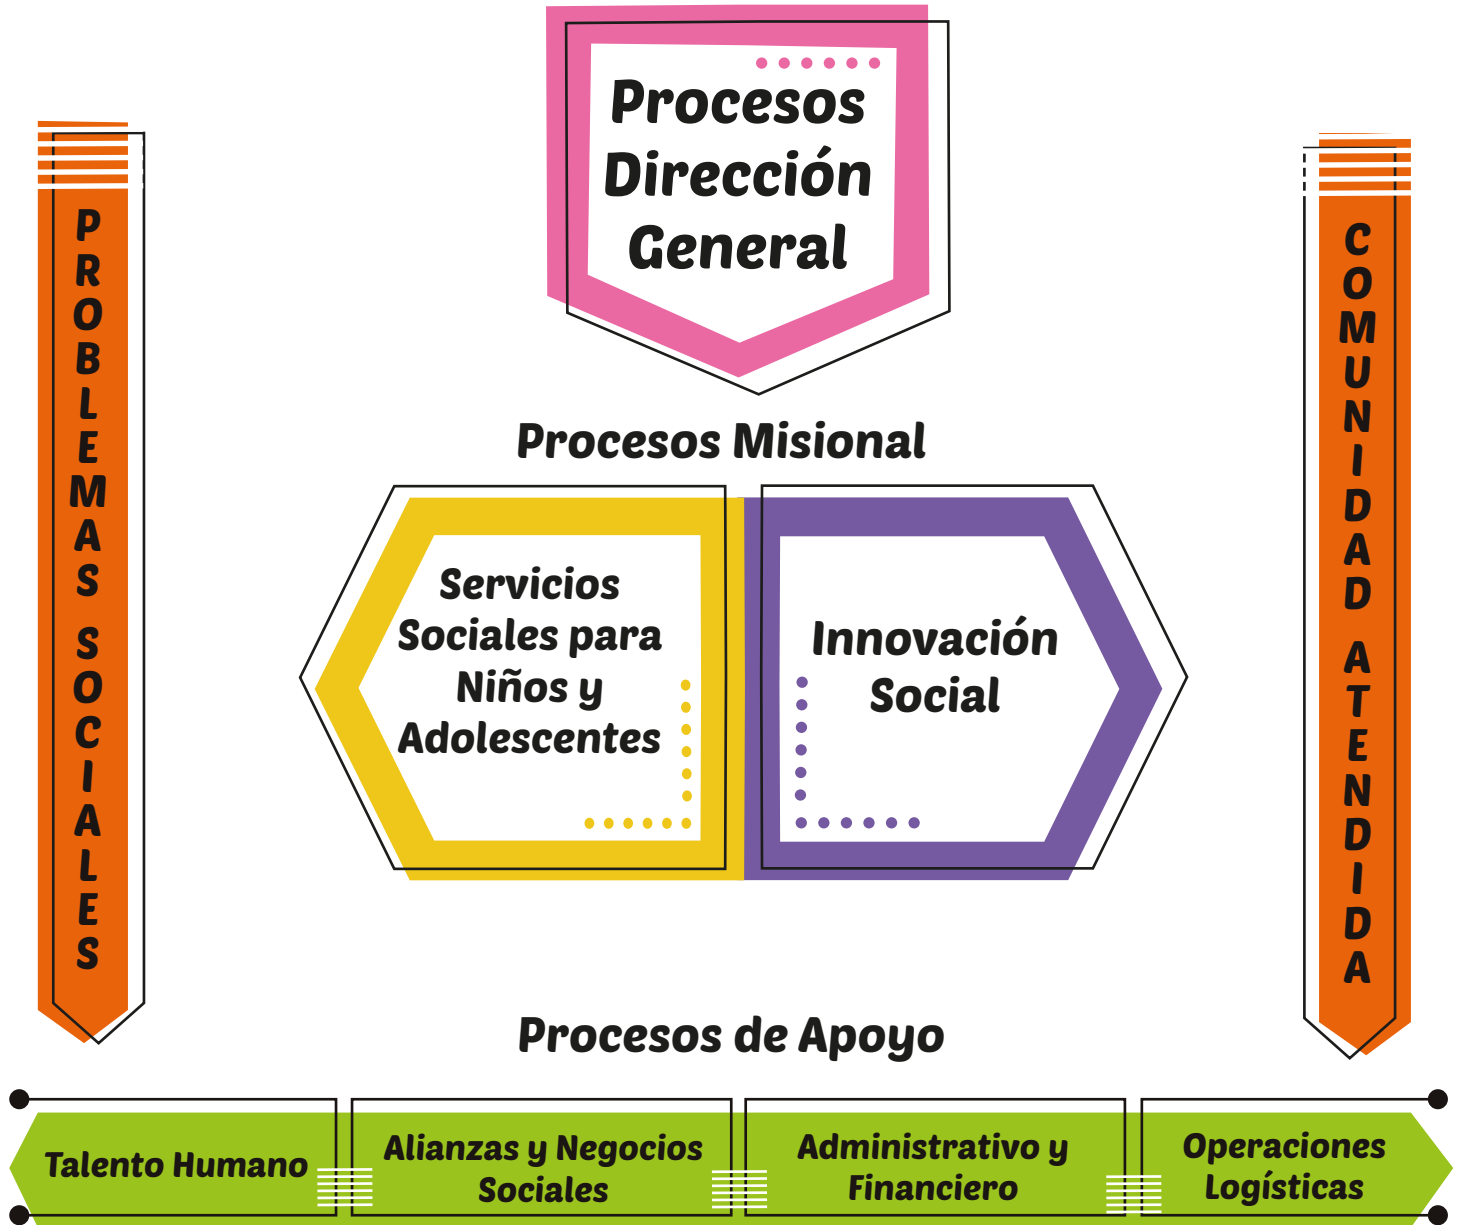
PROBLEMAS SOCIALES

Procesos Dirección General

COMUNIDAD ATENDIDA

Procesos Misional

Servicios Sociales para Niños y Adolescentes

Innovación Social

Procesos de Apoyo

Talento Humano

Alianzas y Negocios Sociales

Administrativo y Financiero

Operaciones Logísticas